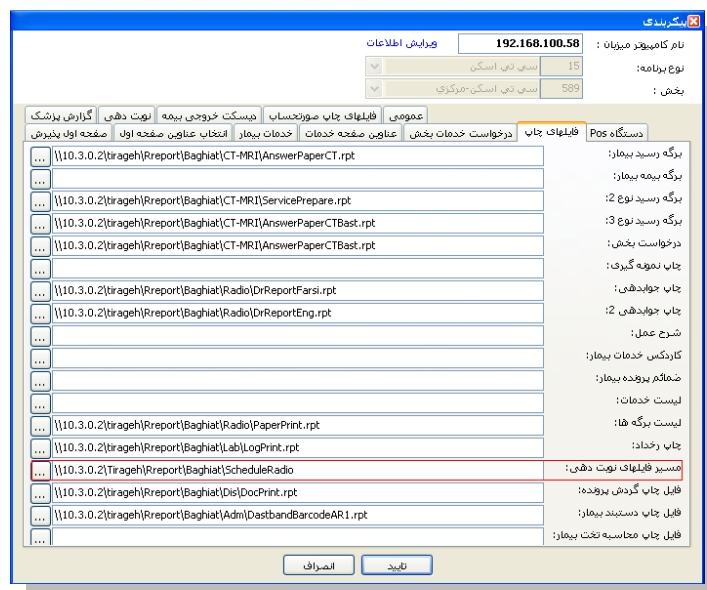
پیکربندی

نام کامپیوتر میزبان : 192.168.100.58 ویرایش اطلاعات
نوع برنامه : 15 سی تی اسکن
بخش : 589 سی تی اسکن-مرکزی

عمومی | فایلهای چاپ صورتحساب | دیسکت خروجی بیمه | نوبت دهی | گزارش پزشک
دستگاه Pos | فایلهای چاپ | درخواست خدمات بخش | عناوین صفحه خدمات | خدمات بیمار | انتخاب عناوین صفحه اول | صفحه اول پذیرش

برگه رسید بیمار: \\10.3.0.2\tirageh\Rreport\Baghiat\CT-MRI\AnswerPaperCT.rpt ...
برگه بیمه بیمار: ...
برگه رسید نوع 2: \\10.3.0.2\tirageh\Rreport\Baghiat\CT-MRI\ServicePrepare.rpt ...
برگه رسید نوع 3: \\10.3.0.2\tirageh\Rreport\Baghiat\CT-MRI\AnswerPaperCTBast.rpt ...
درخواست بخش: \\10.3.0.2\tirageh\Rreport\Baghiat\CT-MRI\AnswerPaperCTBast.rpt ...
چاپ نمونه گیری: ...
چاپ جوابدهی: \\10.3.0.2\tirageh\Rreport\Baghiat\Radio\DrReportFarsi.rpt ...
چاپ جوابدهی 2: \\10.3.0.2\tirageh\Rreport\Baghiat\Radio\DrReportEng.rpt ...
شرح عمل: ...
کاردکس خدمات بیمار: ...
ضمائم پرونده بیمار: ...
لیست خدمات: ...
لیست برگه ها: \\10.3.0.2\tirageh\Rreport\Baghiat\Radio\PaperPrint.rpt ...
چاپ رخداد: \\10.3.0.2\tirageh\Rreport\Baghiat\Lab\LogPrint.rpt ...
مسیر فایلهای نوبت دهی: \\10.3.0.2\Tirageh\Rreport\Baghiat\ScheduleRadio ...
فایل چاپ گردش پرونده: \\10.3.0.2\tirageh\Rreport\Baghiat\Dis\DocPrint.rpt ...
فایل چاپ دستبند بیمار: \\10.3.0.2\tirageh\Rreport\Baghiat\Adm\DastbandBarcodeAR1.rpt ...
فایل چاپ محاسبه تخت بیمار: ...

تایید انصراف